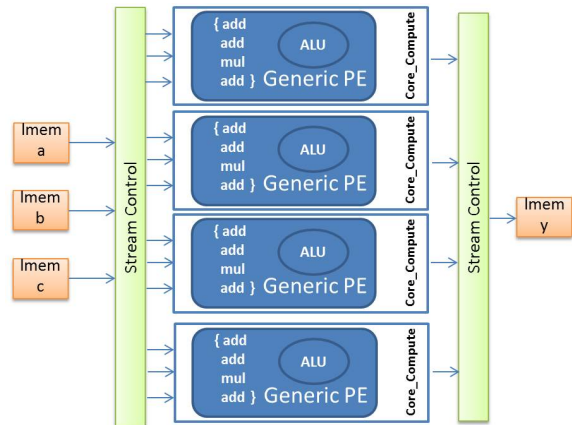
Imem a

Imem b

Imem c

Stream Control

{ add
add
mul
add }

ALU

Generic PE

Core_Compute

{ add
add
mul
add }

ALU

Generic PE

Core_Compute

{ add
add
mul
add }

ALU

Generic PE

Core_Compute

{ add
add
mul
add }

ALU

Generic PE

Core_Compute

Stream Control

Imem y